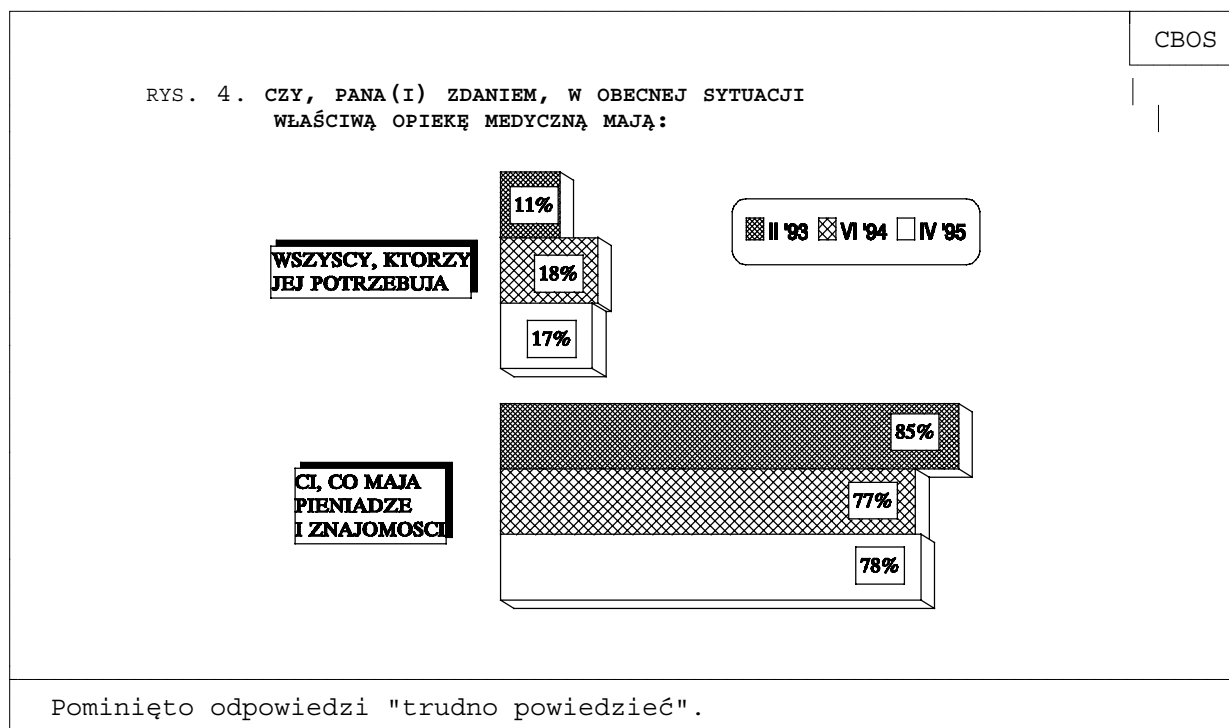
CBOS

RYS. 4. CZY, PANA(I) ZDANIEM, W OBECNEJ SYTUACJI WŁAŚCIWĄ OPIEKĘ MEDYCZNĄ MAJĄ:

II '93 VI '94 IV '95

WSZYSCY, KTORZY JEJ POTRZEBUJA

11%
18%
17%

CI, CO MAJA PIENIADZE I ZNAJOMOSCI

85%
77%
78%

Pominięto odpowiedzi "trudno powiedzieć".